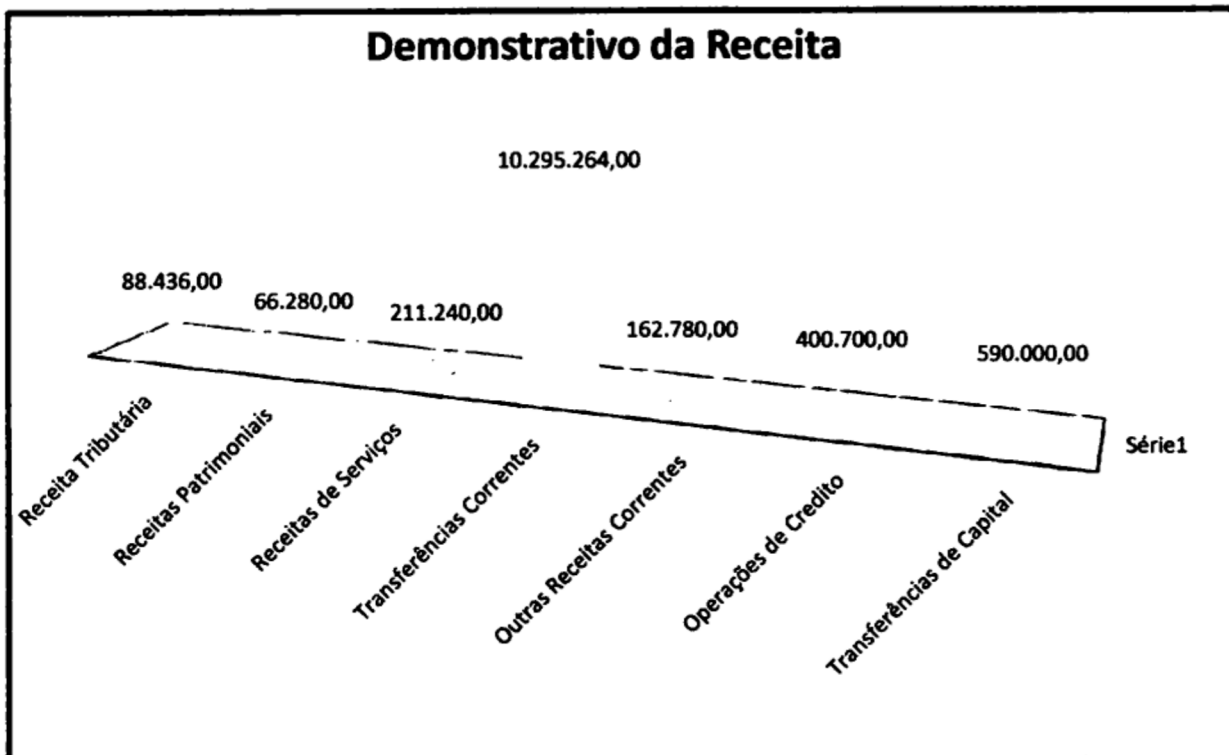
Demonstrativo da Receita

10.295.264,00

88.436,00
66.280,00
211.240,00
162.780,00
400.700,00
590.000,00

Série1

Receita Tributária
Receitas Patrimoniais
Receitas de Serviços
Transferências Correntes
Outras Receitas Correntes
Operações de Credito
Transferências de Capital